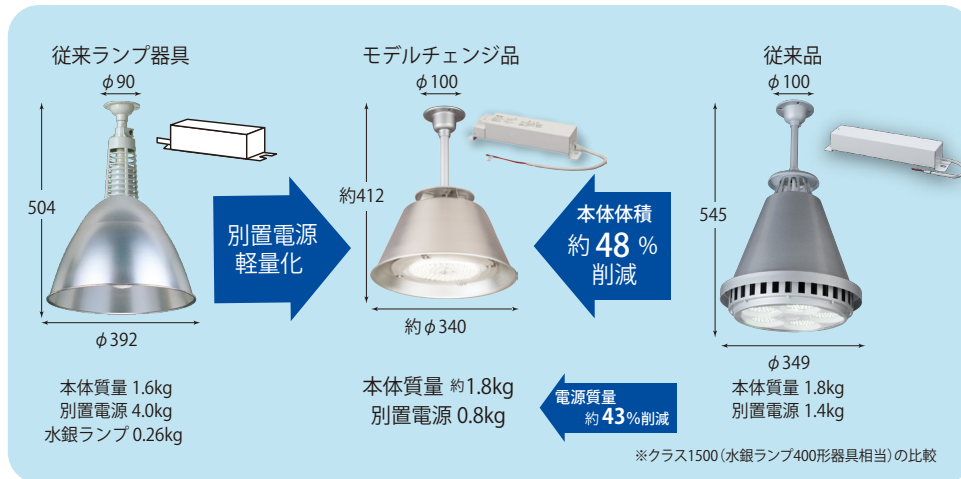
従来ランプ器具

$\phi$90

504

$\phi$392

本体質量 1.6kg
別置電源 4.0kg
水銀ランプ 0.26kg

別置電源
軽量化

モデルチェンジ品

$\phi$100

約412

約$\phi$340

本体質量 約1.8kg
別置電源 0.8kg

本体体積
約 48 %
削減

電源質量
約 43%削減

従来品

$\phi$100

545

$\phi$349

本体質量 1.8kg
別置電源 1.4kg

※クラス1500（水銀ランプ400形器具相当）の比較